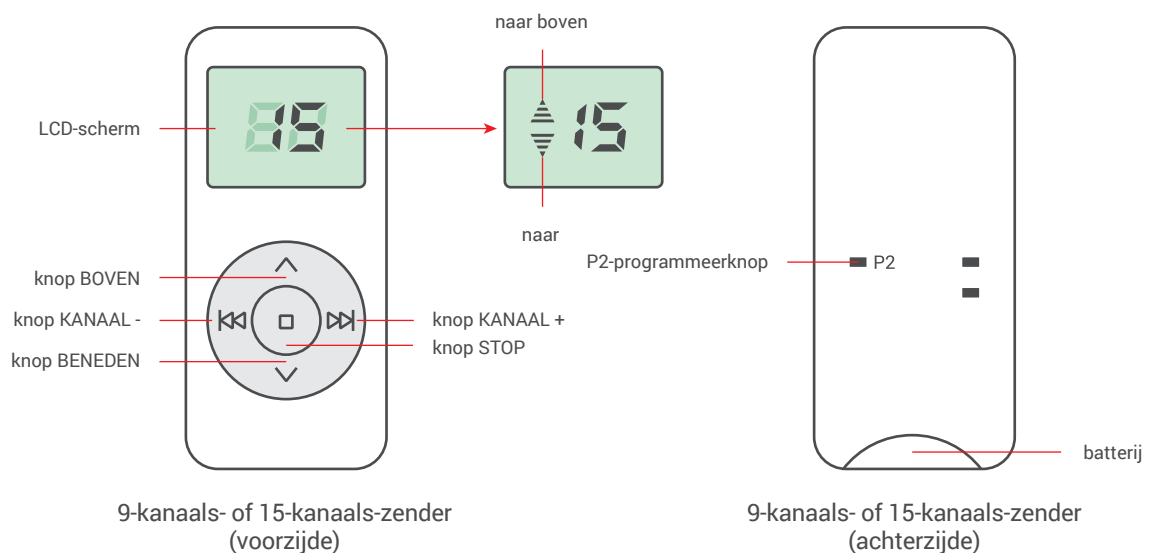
naar boven

LCD-scherm

88

15

naar

knop BOVEN

knop KANAAL -

knop KANAAL +

knop STOP

knop BENEDEN

P2-programmeerknop

P2

batterij

9-kanaals- of 15-kanaals-zender (voorzijde)

9-kanaals- of 15-kanaals-zender (achterzijde)